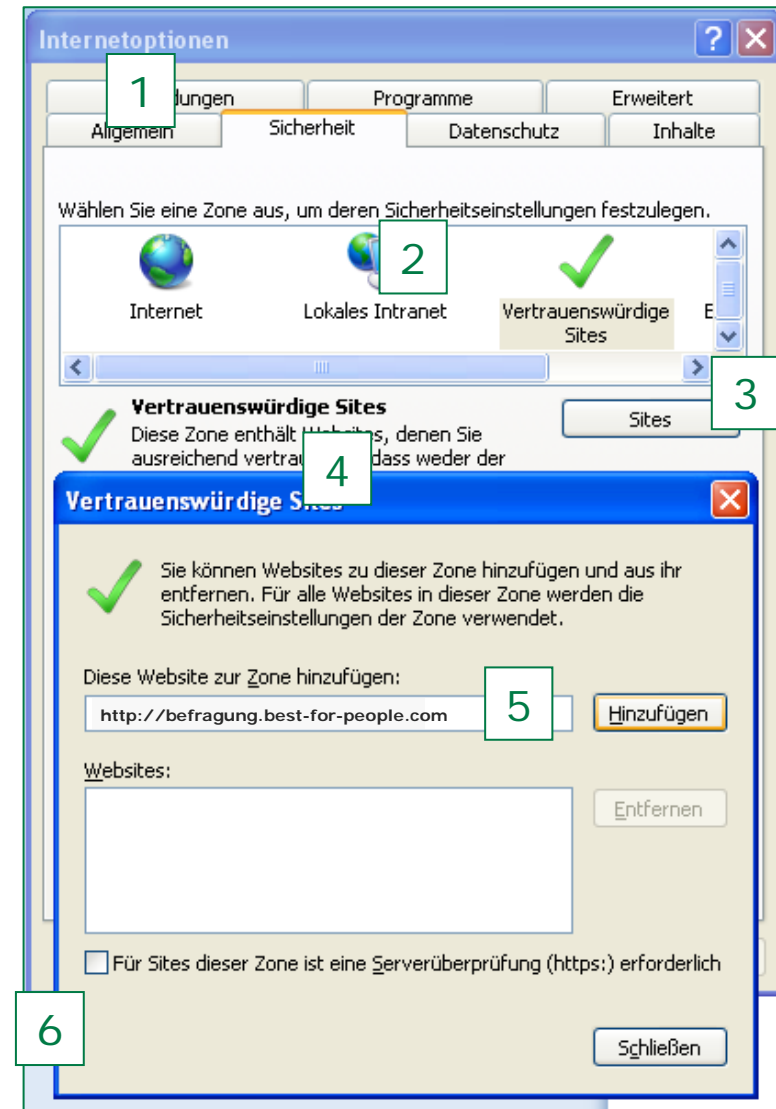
Internetoptionen

?

1

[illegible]dungen

Programme

Erweitert

Allgemein

Sicherheit

Datenschutz

Inhalte

Wählen Sie eine Zone aus, um deren Sicherheitseinstellungen festzulegen.

2

Internet

Lokales Intranet

Vertrauenswürdige Sites

E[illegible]

3

Vertrauenswürdige Sites

Sites

Diese Zone enthält Websites, denen Sie ausreichend vertrau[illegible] dass weder der

4

Vertrauenswürdige Sites

Sie können Websites zu dieser Zone hinzufügen und aus ihr entfernen. Für alle Websites in dieser Zone werden die Sicherheitseinstellungen der Zone verwendet.

Diese Website zur Zone hinzufügen:

5

http://befragung.best-for-people.com

Hinzufügen

Websites:

Entfernen

Für Sites dieser Zone ist eine Serverüberprüfung (https:) erforderlich

6

Schließen